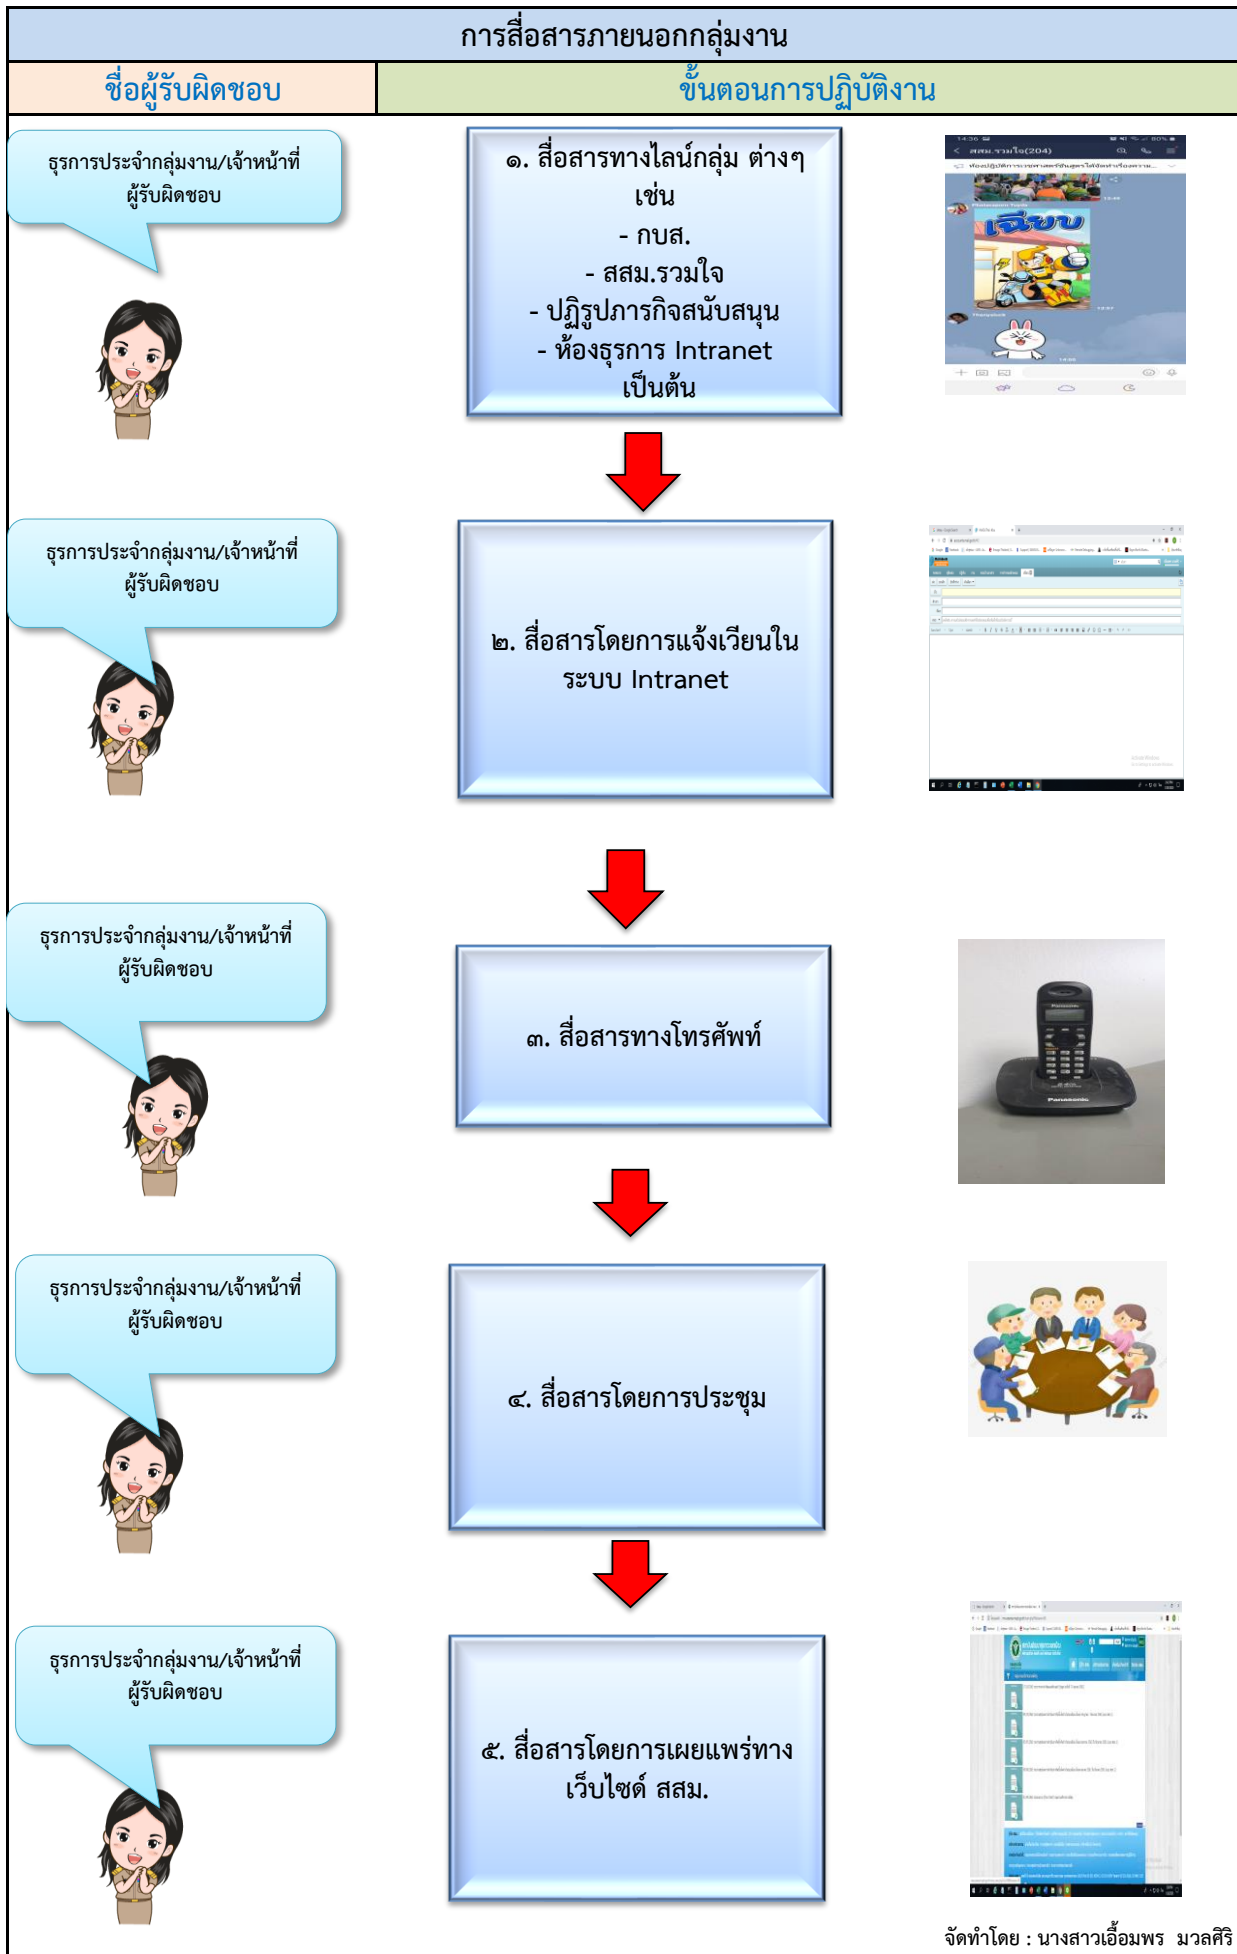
การสื่อสารภายนอกกลุ่มงาน

| ชื่อผู้รับผิดชอบ | ขั้นตอนการปฏิบัติงาน |
|---|---|

ธุรการประจำกลุ่มงาน/เจ้าหน้าที่ผู้รับผิดชอบ

๑. สื่อสารทางไลน์กลุ่ม ต่างๆ เช่น
- กบส.
- สสม.รวมใจ
- ปฏิรูปภารกิจสนับสนุน
- ห้องธุรการ Intranet
เป็นต้น

สสม.รวมใจ(204)

ธุรการประจำกลุ่มงาน/เจ้าหน้าที่ผู้รับผิดชอบ

๒. สื่อสารโดยการแจ้งเวียนในระบบ Intranet

ธุรการประจำกลุ่มงาน/เจ้าหน้าที่ผู้รับผิดชอบ

๓. สื่อสารทางโทรศัพท์

Panasonic

ธุรการประจำกลุ่มงาน/เจ้าหน้าที่ผู้รับผิดชอบ

๔. สื่อสารโดยการประชุม

ธุรการประจำกลุ่มงาน/เจ้าหน้าที่ผู้รับผิดชอบ

๕. สื่อสารโดยการเผยแพร่ทางเว็บไซด์ สสม.

จัดทำโดย : นางสาวเอื้อมพร มวลศิริ